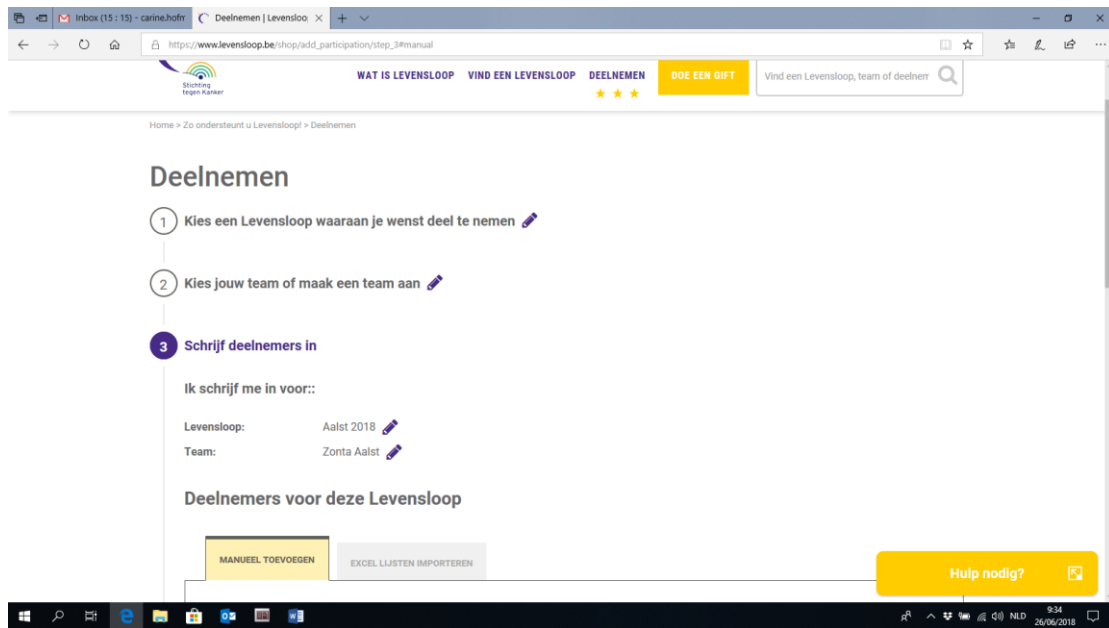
Inbox (15 : 15) - carine.hofm
Deelnemen | Levensloo
https://www.levensloop.be/shop/add_participation/step_3#manual

Stichting tegen Kanker
WAT IS LEVENSLOOP
VIND EEN LEVENSLOOP
DEELNEMEN
DOE EEN GIFT
Vind een Levensloop, team of deelnem

Home > Zo ondersteunt u Levensloop! > Deelnemen

Deelnemen

1 Kies een Levensloop waaraan je wenst deel te nemen

2 Kies jouw team of maak een team aan

3 Schrijf deelnemers in

Ik schrijf me in voor::

Levensloop: Aalst 2018
Team: Zonta Aalst

Deelnemers voor deze Levensloop

MANUEEL TOEVOEGEN
EXCEL LIJSTEN IMPORTEREN

Hulp nodig?

NLD
9:34
26/06/2018